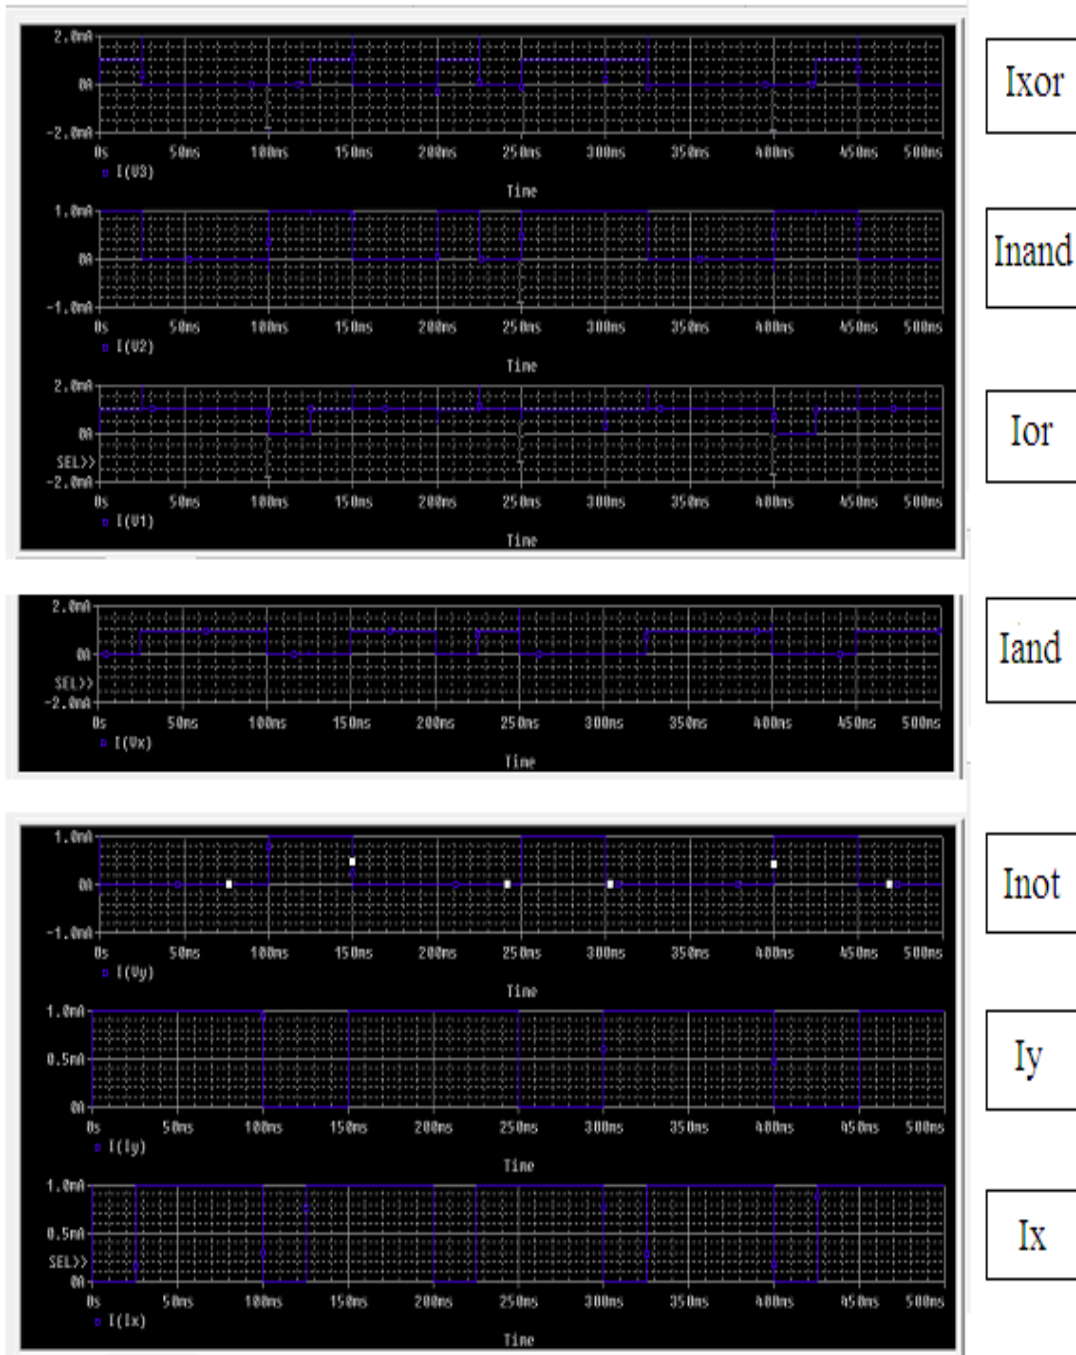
2.0mA
0A
-2.0mA
0s 50ms 100ms 150ms 200ms 250ms 300ms 350ms 400ms 450ms 500ms
I(V3)
Time

Ixor

1.0mA
0A
-1.0mA
0s 50ms 100ms 150ms 200ms 250ms 300ms 350ms 400ms 450ms 500ms
I(V2)
Time

Inand

2.0mA
0A
SEL>>
-2.0mA
0s 50ms 100ms 150ms 200ms 250ms 300ms 350ms 400ms 450ms 500ms
I(V1)
Time

Ior

2.0mA
0A
SEL>>
-2.0mA
0s 50ms 100ms 150ms 200ms 250ms 300ms 350ms 400ms 450ms 500ms
I(Vx)
Time

Iand

1.0mA
0A
-1.0mA
0s 50ms 100ms 150ms 200ms 250ms 300ms 350ms 400ms 450ms 500ms
I(Vy)
Time

Inot

1.0mA
0.5mA
0A
0s 50ms 100ms 150ms 200ms 250ms 300ms 350ms 400ms 450ms 500ms
I(Iy)
Time

Iy

1.0mA
0.5mA
SEL>>
0A
0s 50ms 100ms 150ms 200ms 250ms 300ms 350ms 400ms 450ms 500ms
I(Ix)
Time

Ix